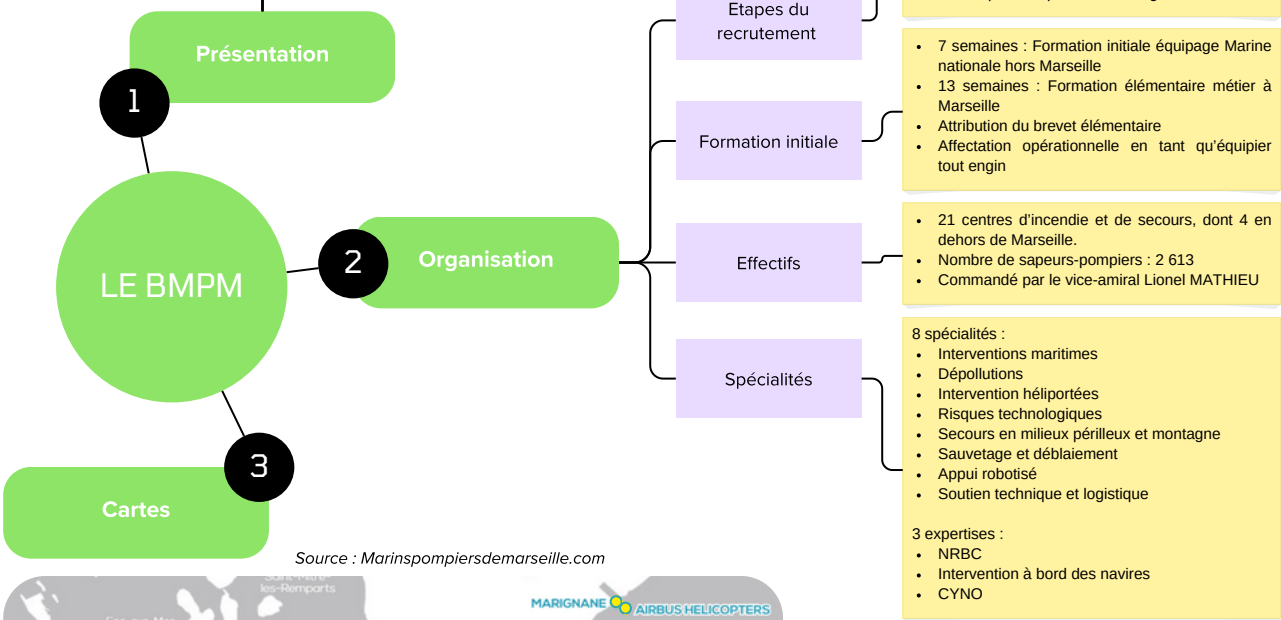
Présentation

1

LE BMPM

2

Organisation

3

Cartes

Etapes du recrutement

Formation initiale

- 7 semaines : Formation initiale équipage Marine nationale hors Marseille
- 13 semaines : Formation élémentaire métier à Marseille
- Attribution du brevet élémentaire
- Affectation opérationnelle en tant qu'équipier tout engin

Effectifs

- 21 centres d'incendie et de secours, dont 4 en dehors de Marseille.
- Nombre de sapeurs-pompiers : 2 613
- Commandé par le vice-amiral Lionel MATHIEU

Spécialités

8 spécialités :
- Interventions maritimes
- Dépollutions
- Intervention héliportées
- Risques technologiques
- Secours en milieux périlleux et montagne
- Sauvetage et déblaiement
- Appui robotisé
- Soutien technique et logistique

3 expertises :
- NRBC
- Intervention à bord des navires
- CYNO

Source : Marinspompiersdemarseille.com

Saint-Mitre-les-Remparts

MARIGNANE AIRBUS HELICOPTERS